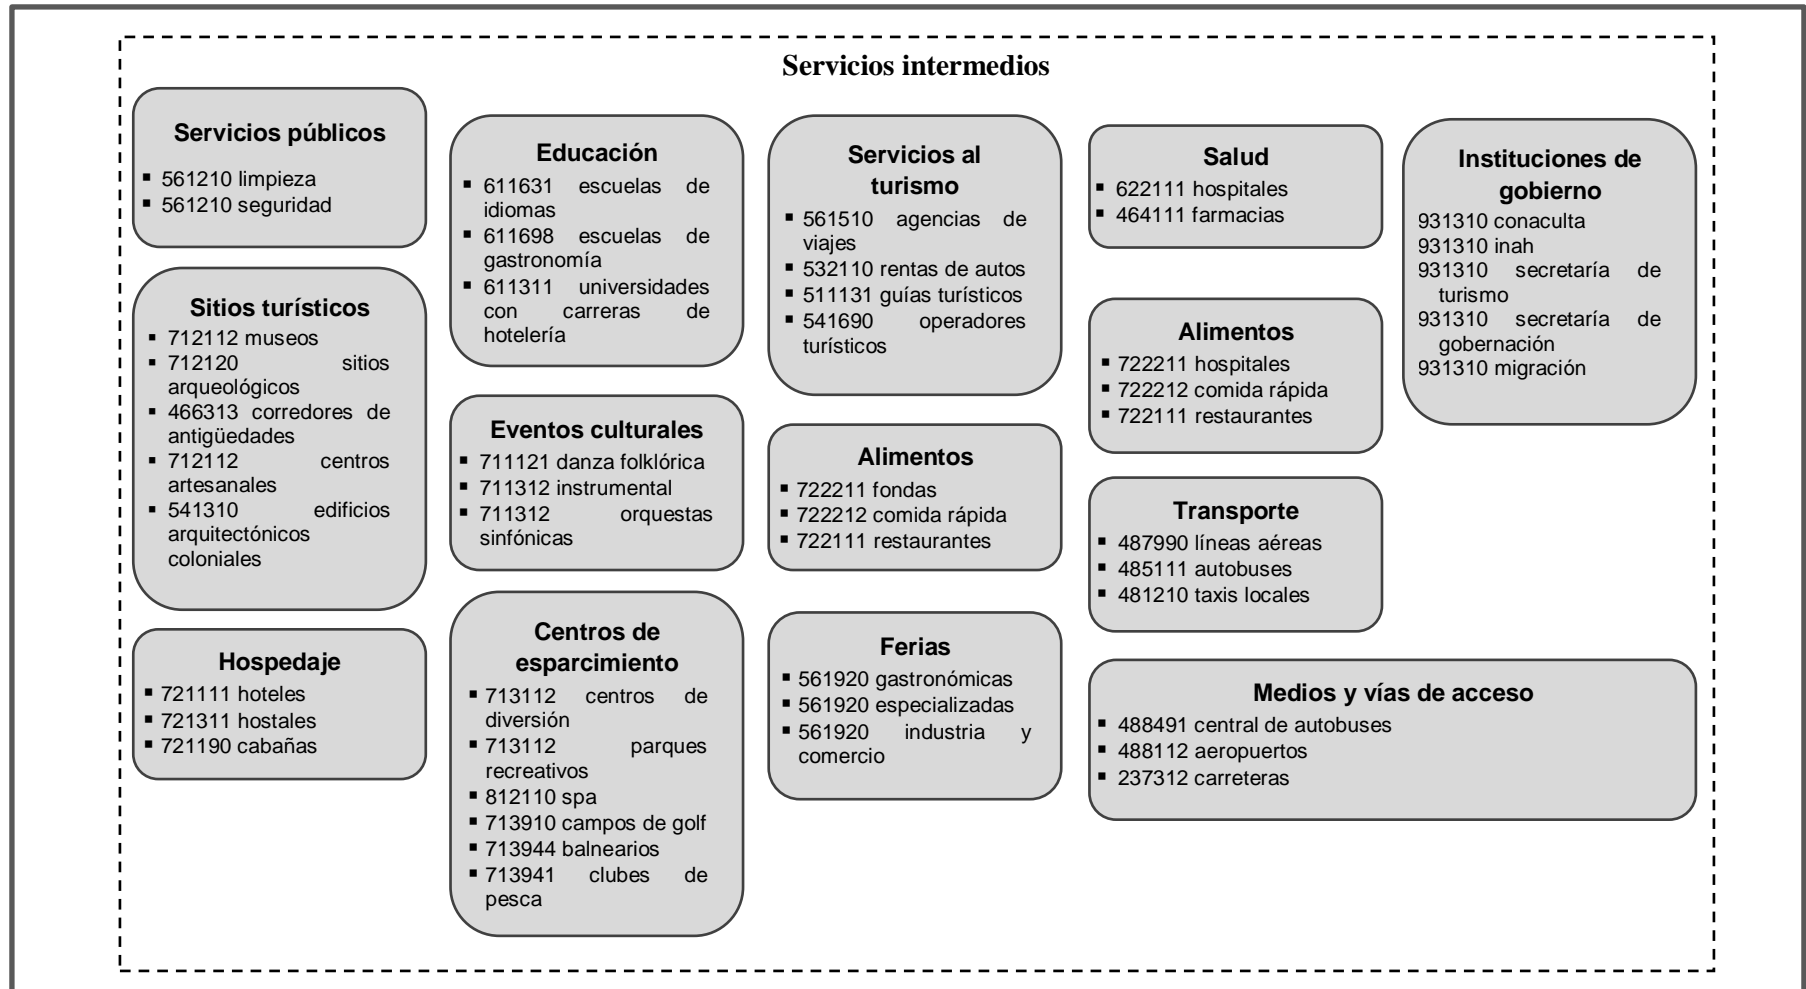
Servicios intermedios

Servicios públicos
- 561210 limpieza
- 561210 seguridad

Sitios turísticos
- 712112 museos
- 712120 sitios arqueológicos
- 466313 corredores de antigüedades
- 712112 centros artesanales
- 541310 edificios arquitectónicos coloniales

Hospedaje
- 721111 hoteles
- 721311 hostales
- 721190 cabañas

Educación
- 611631 escuelas de idiomas
- 611698 escuelas de gastronomía
- 611311 universidades con carreras de hotelería

Eventos culturales
- 711121 danza folklórica
- 711312 instrumental
- 711312 orquestas sinfónicas

Centros de esparcimiento
- 713112 centros de diversión
- 713112 parques recreativos
- 812110 spa
- 713910 campos de golf
- 713944 balnearios
- 713941 clubes de pesca

Servicios al turismo
- 561510 agencias de viajes
- 532110 rentas de autos
- 511131 guías turísticos
- 541690 operadores turísticos

Alimentos
- 722211 fondas
- 722212 comida rápida
- 722111 restaurantes

Ferias
- 561920 gastronómicas
- 561920 especializadas
- 561920 industria y comercio

Salud
- 622111 hospitales
- 464111 farmacias

Alimentos
- 722211 hospitales
- 722212 comida rápida
- 722111 restaurantes

Transporte
- 487990 líneas aéreas
- 485111 autobuses
- 481210 taxis locales

Instituciones de gobierno
931310 conaculta
931310 inah
931310 secretaría de turismo
931310 secretaría de gobernación
931310 migración

Medios y vías de acceso
- 488491 central de autobuses
- 488112 aeropuertos
- 237312 carreteras